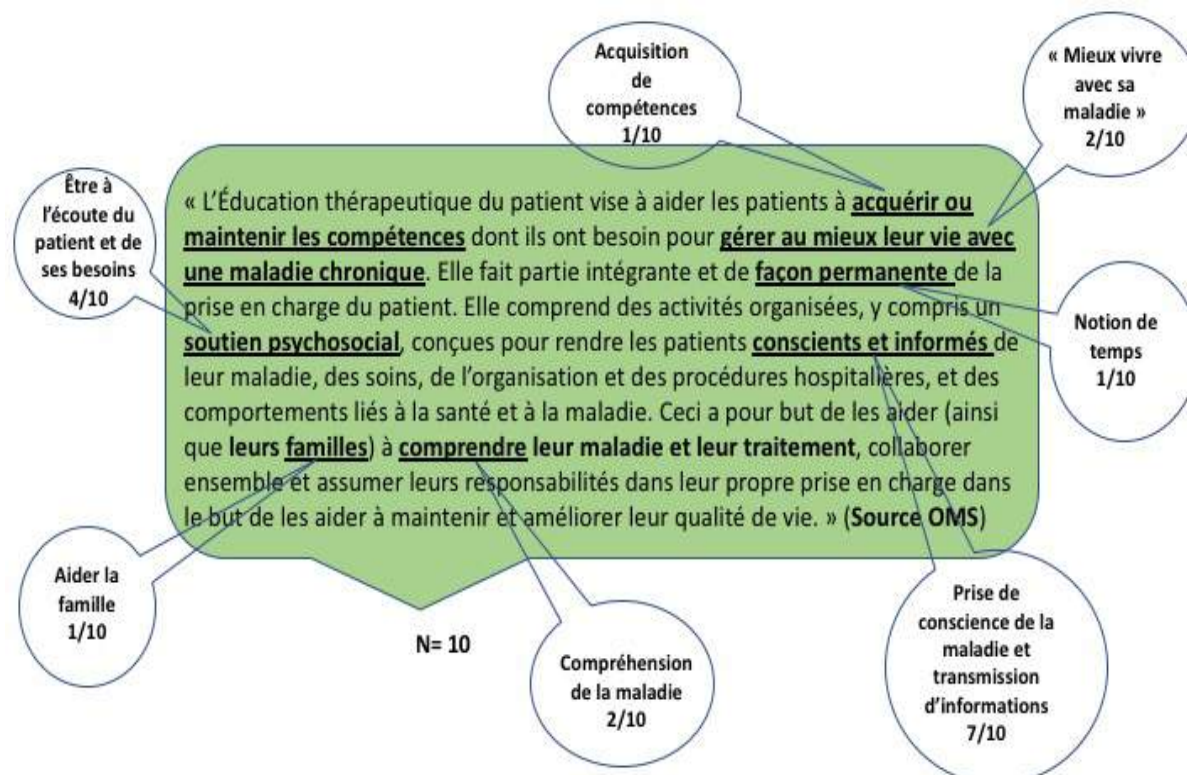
Acquisition de compétences 1/10

« Mieux vivre avec sa maladie » 2/10

Être à l'écoute du patient et de ses besoins 4/10

« L'Éducation thérapeutique du patient vise à aider les patients à **acquérir ou maintenir les compétences** dont ils ont besoin pour **gérer au mieux leur vie avec une maladie chronique**. Elle fait partie intégrante et de **façon permanente** de la prise en charge du patient. Elle comprend des activités organisées, y compris un **soutien psychosocial**, conçues pour rendre les patients **conscients et informés** de leur maladie, des soins, de l'organisation et des procédures hospitalières, et des comportements liés à la santé et à la maladie. Ceci a pour but de les aider (ainsi que **leurs familles**) à **comprendre leur maladie et leur traitement**, collaborer ensemble et assumer leurs responsabilités dans leur propre prise en charge dans le but de les aider à maintenir et améliorer leur qualité de vie. » (**Source OMS**)

Notion de temps 1/10

Aider la famille 1/10

N= 10

Compréhension de la maladie 2/10

Prise de conscience de la maladie et transmission d'informations 7/10